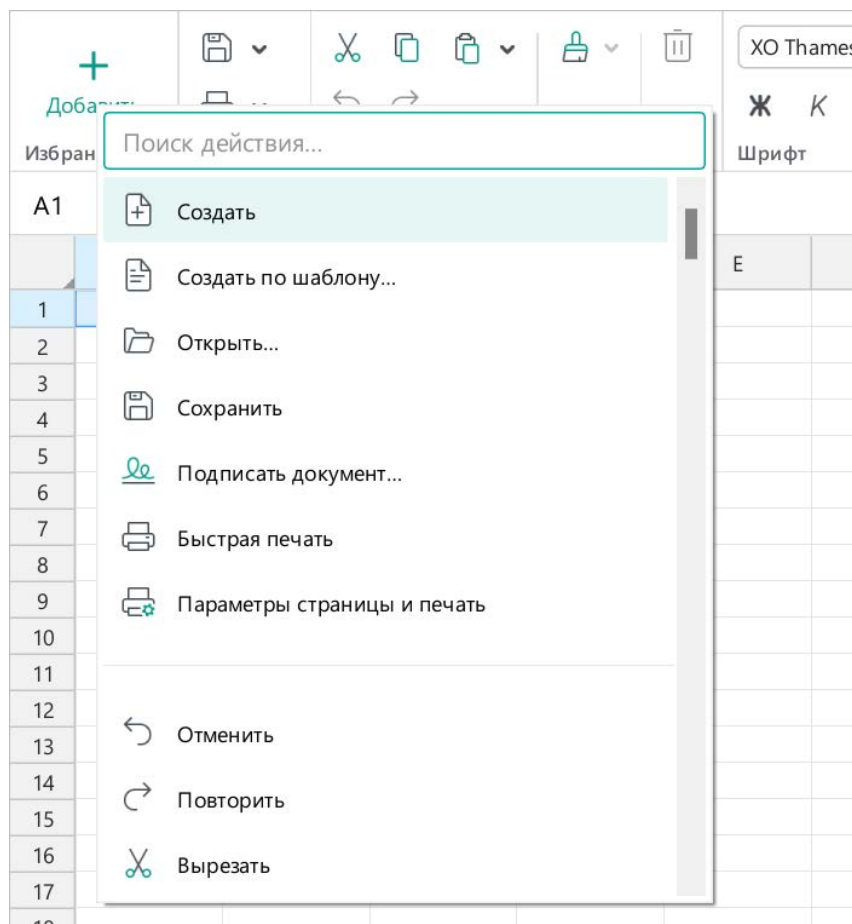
Добав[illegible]

Избран

XO Thames

Ж К

Шрифт

A1

E

1
2
3
4
5
6
7
8
9
10
11
12
13
14
15
16
17

Поиск действия...

Создать

Создать по шаблону...

Открыть...

Сохранить

Подписать документ...

Быстрая печать

Параметры страницы и печать

Отменить

Повторить

Вырезать